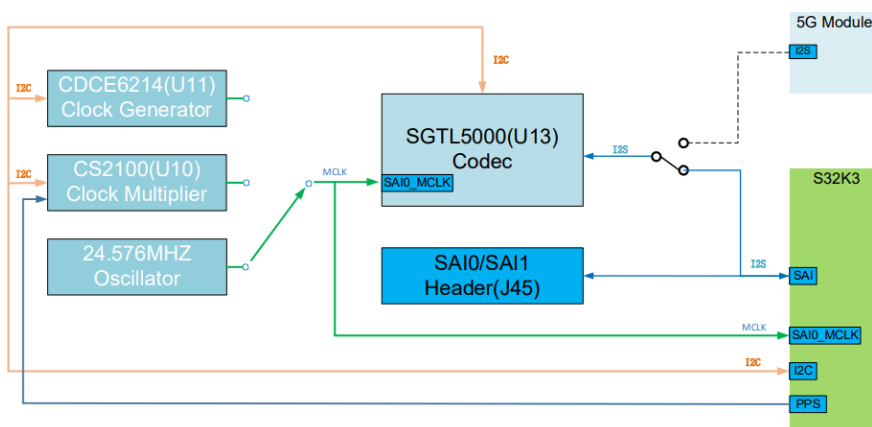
5G Module
I2S
I2C
I2C
CDCE6214(U11)
Clock Generator
I2C
CS2100(U10)
Clock Multiplier
24.576MHZ
Oscillator
MCLK
SGTL5000(U13)
Codec
SAI0_MCLK
I2S
S32K3
SAI0/SAI1
Header(J45)
I2S
SAI
MCLK
SAI0_MCLK
I2C
I2C
PPS